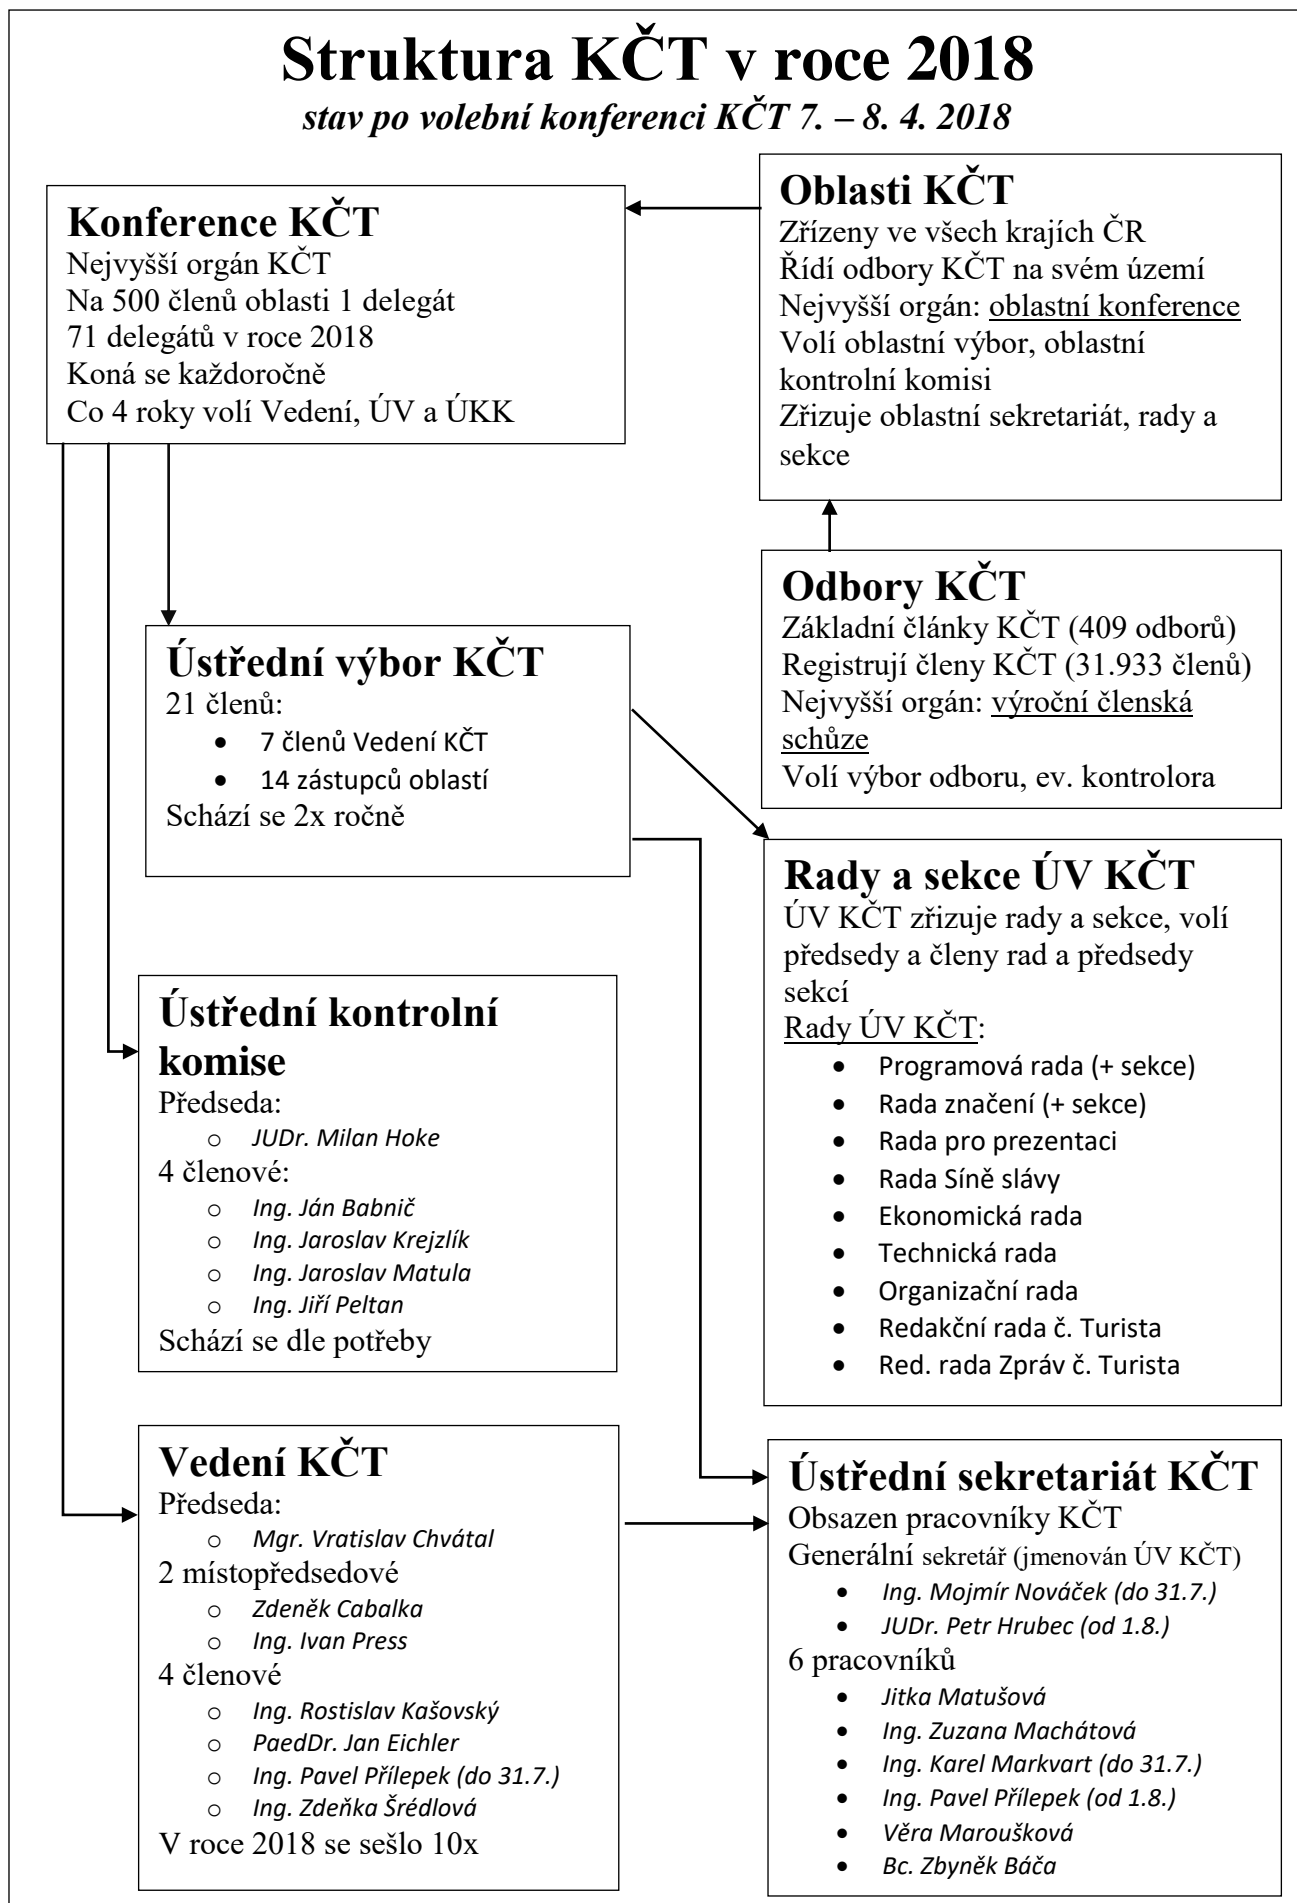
Struktura KČT v roce 2018

stav po volební konferenci KČT 7. – 8. 4. 2018

Oblasti KČT
Zřízeny ve všech krajích ČR
Řídí odbory KČT na svém území
Nejvyšší orgán: oblastní konference
Volí oblastní výbor, oblastní kontrolní komisi
Zřizuje oblastní sekretariát, rady a sekce

Konference KČT
Nejvyšší orgán KČT
Na 500 členů oblasti 1 delegát
71 delegátů v roce 2018
Koná se každoročně
Co 4 roky volí Vedení, ÚV a ÚKK

Odbory KČT
Základní články KČT (409 odborů)
Registrují členy KČT (31.933 členů)
Nejvyšší orgán: výroční členská schůze
Volí výbor odboru, ev. kontrolora

Ústřední výbor KČT
21 členů:
- 7 členů Vedení KČT
- 14 zástupců oblastí
Schází se 2x ročně

Rady a sekce ÚV KČT
ÚV KČT zřizuje rady a sekce, volí předsedy a členy rad a předsedy sekcí
Rady ÚV KČT:
- Programová rada (+ sekce)
- Rada značení (+ sekce)
- Rada pro prezentaci
- Rada Síně slávy
- Ekonomická rada
- Technická rada
- Organizační rada
- Redakční rada č. Turista
- Red. rada Zpráv č. Turista

Ústřední kontrolní komise
Předseda:
- JUDr. Milan Hoke
4 členové:
- Ing. Ján Babnič
- Ing. Jaroslav Krejzlík
- Ing. Jaroslav Matula
- Ing. Jiří Peltan
Schází se dle potřeby

Vedení KČT
Předseda:
- Mgr. Vratislav Chvátal
2 místopředsedové
- Zdeněk Cabalka
- Ing. Ivan Press
4 členové
- Ing. Rostislav Kašovský
- PaedDr. Jan Eichler
- Ing. Pavel Přílepek (do 31.7.)
- Ing. Zdeňka Šrédlová
V roce 2018 se sešlo 10x

Ústřední sekretariát KČT
Obsazen pracovníky KČT
Generální sekretář (jmenován ÚV KČT)
- Ing. Mojmír Nováček (do 31.7.)
- JUDr. Petr Hrubec (od 1.8.)
6 pracovníků
- Jitka Matušová
- Ing. Zuzana Machátová
- Ing. Karel Markvart (do 31.7.)
- Ing. Pavel Přílepek (od 1.8.)
- Věra Maroušková
- Bc. Zbyněk Báča